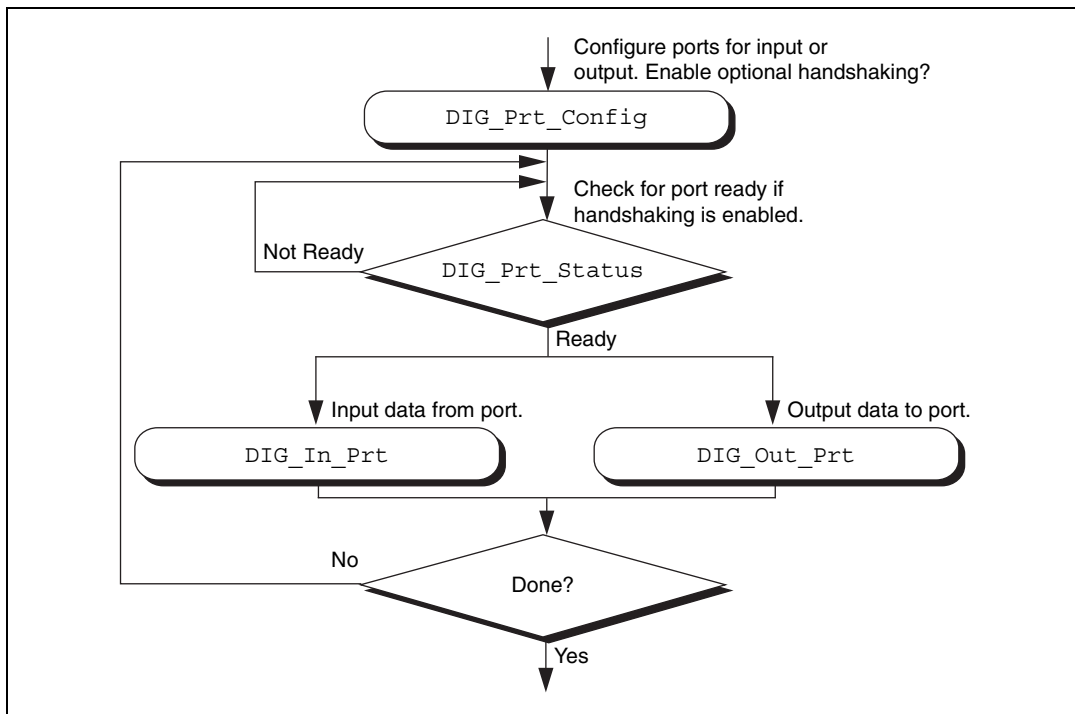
Configure ports for input or output. Enable optional handshaking?

DIG_Prt_Config

Check for port ready if handshaking is enabled.

Not Ready

DIG_Prt_Status

Ready

Input data from port.

Output data to port.

DIG_In_Prt

DIG_Out_Prt

No

Done?

Yes